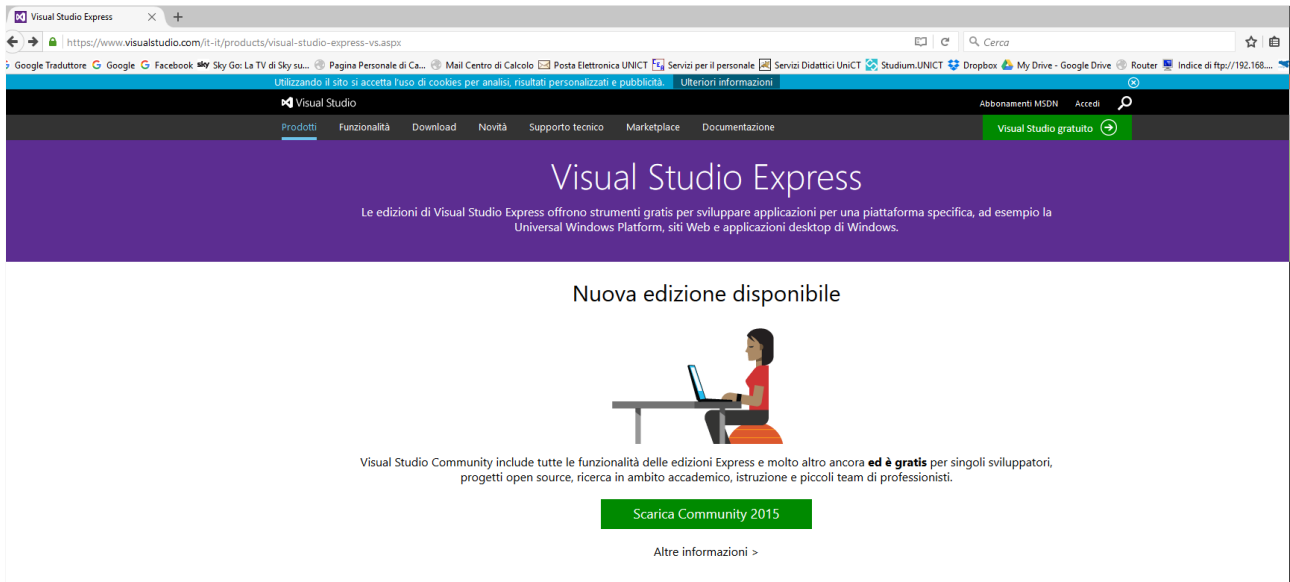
Visual Studio Express
https://www.visualstudio.com/it-it/products/visual-studio-express-vs.aspx
Cerca
Google Traduttore Google Facebook Sky Go: La TV di Sky su... Pagina Personale di Ca... Mail Centro di Calcolo Posta Elettronica UNICT Servizi per il personale Servizi Didattici UniCT Studium.UNICT Dropbox My Drive - Google Drive Router Indice di ftp://192.168....
Utilizzando il sito si accetta l'uso di cookies per analisi, risultati personalizzati e pubblicità. Ulteriori informazioni
Visual Studio
Abbonamenti MSDN Accedi
Prodotti Funzionalità Download Novità Supporto tecnico Marketplace Documentazione
Visual Studio gratuito

Visual Studio Express

Le edizioni di Visual Studio Express offrono strumenti gratis per sviluppare applicazioni per una piattaforma specifica, ad esempio la Universal Windows Platform, siti Web e applicazioni desktop di Windows.

Nuova edizione disponibile

Visual Studio Community include tutte le funzionalità delle edizioni Express e molto altro ancora **ed è gratis** per singoli sviluppatori, progetti open source, ricerca in ambito accademico, istruzione e piccoli team di professionisti.

Scarica Community 2015

Altre informazioni >